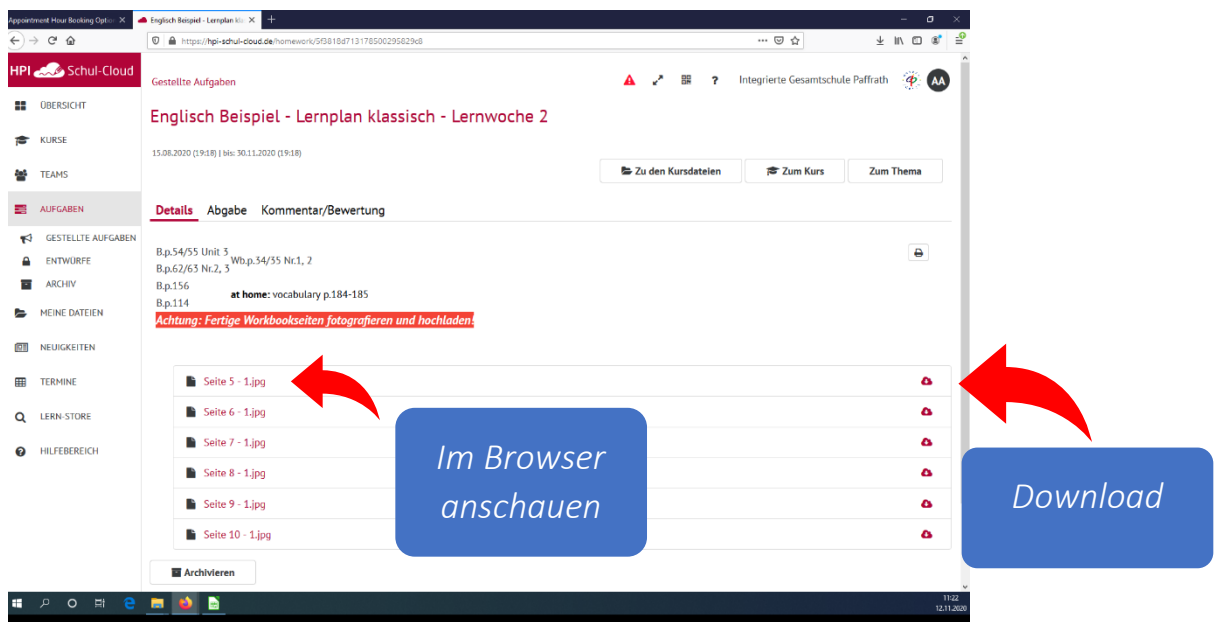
Appointment Hour Booking Optio | Englisch Beispiel - Lernplan kla

https://hpi-schul-cloud.de/homework/5f3818d713178500295629c8

HPI Schul-Cloud

ÜBERSICHT
KURSE
TEAMS
AUFGABEN
GESTELLTE AUFGABEN
ENTWÜRFE
ARCHIV
MEINE DATEIEN
NEUIGKEITEN
TERMINE
LERN-STORE
HILFEBEREICH

Gestellte Aufgaben

Integrierte Gesamtschule Paffrath AA

Englisch Beispiel - Lernplan klassisch - Lernwoche 2

15.08.2020 (19:18) | bis: 30.11.2020 (19:18)

Zu den Kursdateien | Zum Kurs | Zum Thema

Details | Abgabe | Kommentar/Bewertung

B.p.54/55 Unit 3
B.p.62/63 Nr.2, 3 Wb.p.34/35 Nr.1, 2
B.p.156
B.p.114 at home: vocabulary p.184-185
Achtung: Fertige Workbookseiten fotografieren und hochladen!

Seite 5 - 1.jpg
Seite 6 - 1.jpg
Seite 7 - 1.jpg
Seite 8 - 1.jpg
Seite 9 - 1.jpg
Seite 10 - 1.jpg

Archivieren

Im Browser anschauen

Download

11:22
12.11.2020